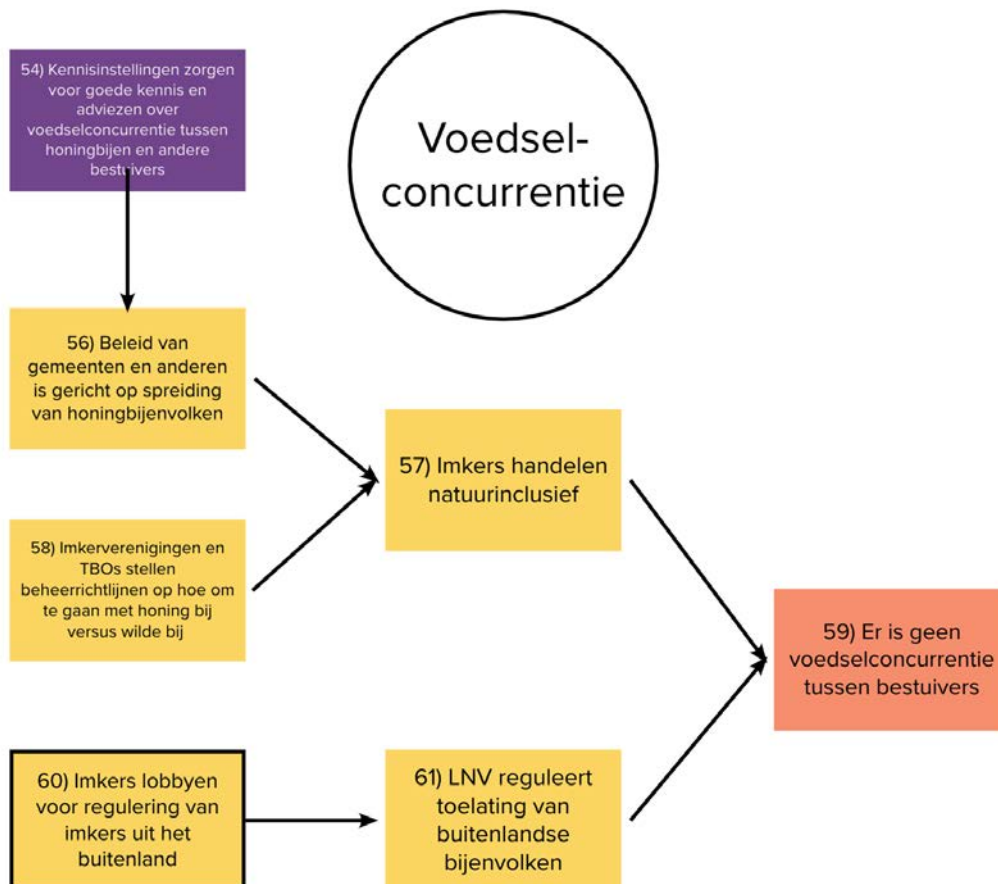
54) Kennisinstellingen zorgen voor goede kennis en adviezen over voedselconcurrentie tussen honingbijen en andere bestuivers

Voedsel-concurrentie

56) Beleid van gemeenten en anderen is gericht op spreiding van honingbijenvolken

57) Imkers handelen natuurinclusief

58) Imkerverenigingen en TBOs stellen beheerrichtlijnen op hoe om te gaan met honing bij versus wilde bij

59) Er is geen voedselconcurrentie tussen bestuivers

60) Imkers lobbyen voor regulering van imkers uit het buitenland

61) LNV reguleert toelating van buitenlandse bijenvolken